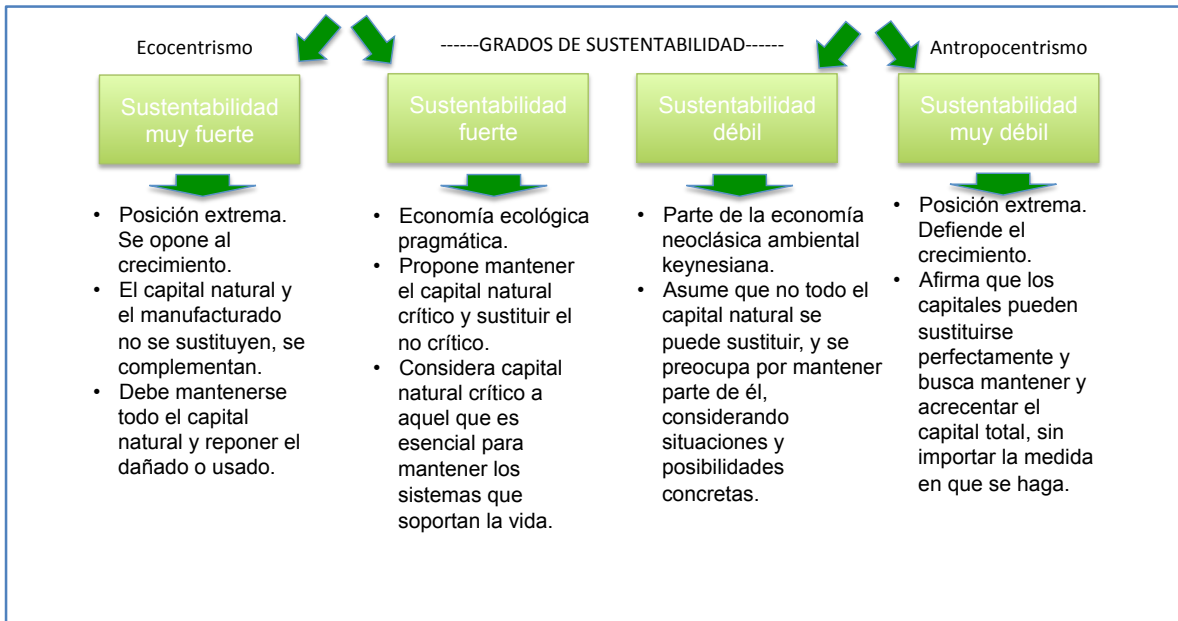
Ecocentrismo

------GRADOS DE SUSTENTABILIDAD------

Antropocentrismo

Sustentabilidad muy fuerte

- Posición extrema. Se opone al crecimiento.
- El capital natural y el manufacturado no se sustituyen, se complementan.
- Debe mantenerse todo el capital natural y reponer el dañado o usado.

Sustentabilidad fuerte

- Economía ecológica pragmática.
- Propone mantener el capital natural crítico y sustituir el no crítico.
- Considera capital natural crítico a aquel que es esencial para mantener los sistemas que soportan la vida.

Sustentabilidad débil

- Parte de la economía neoclásica ambiental keynesiana.
- Asume que no todo el capital natural se puede sustituir, y se preocupa por mantener parte de él, considerando situaciones y posibilidades concretas.

Sustentabilidad muy débil

- Posición extrema. Defiende el crecimiento.
- Afirma que los capitales pueden sustituirse perfectamente y busca mantener y acrecentar el capital total, sin importar la medida en que se haga.